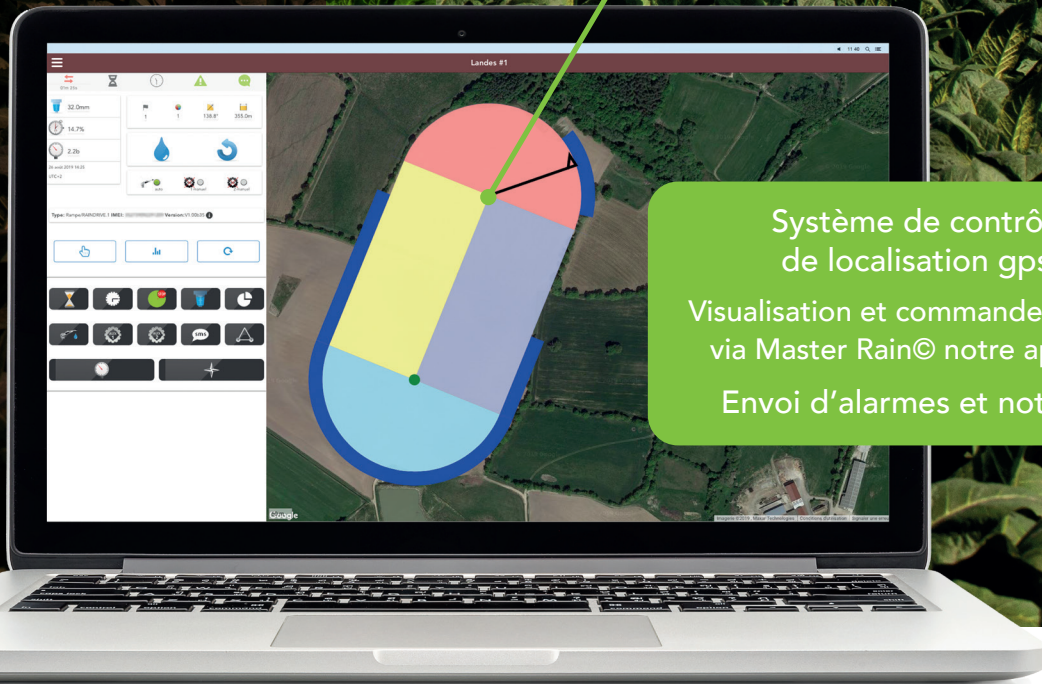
Landes #1

11:46

32.0mm

14.7%

2.2h

1

1

138.8°

355.0m

Type: Rampe/RAINDRIVE 1 IMEI: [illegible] Version: V1.00.55

Google

Imagerie ©2019, Maxar Technologies | Conditions d'utilisation | Signaler une erreur

Système de contrô
de localisation gps

Visualisation et commande
via Master Rain© notre ap

Envoi d'alarmes et not